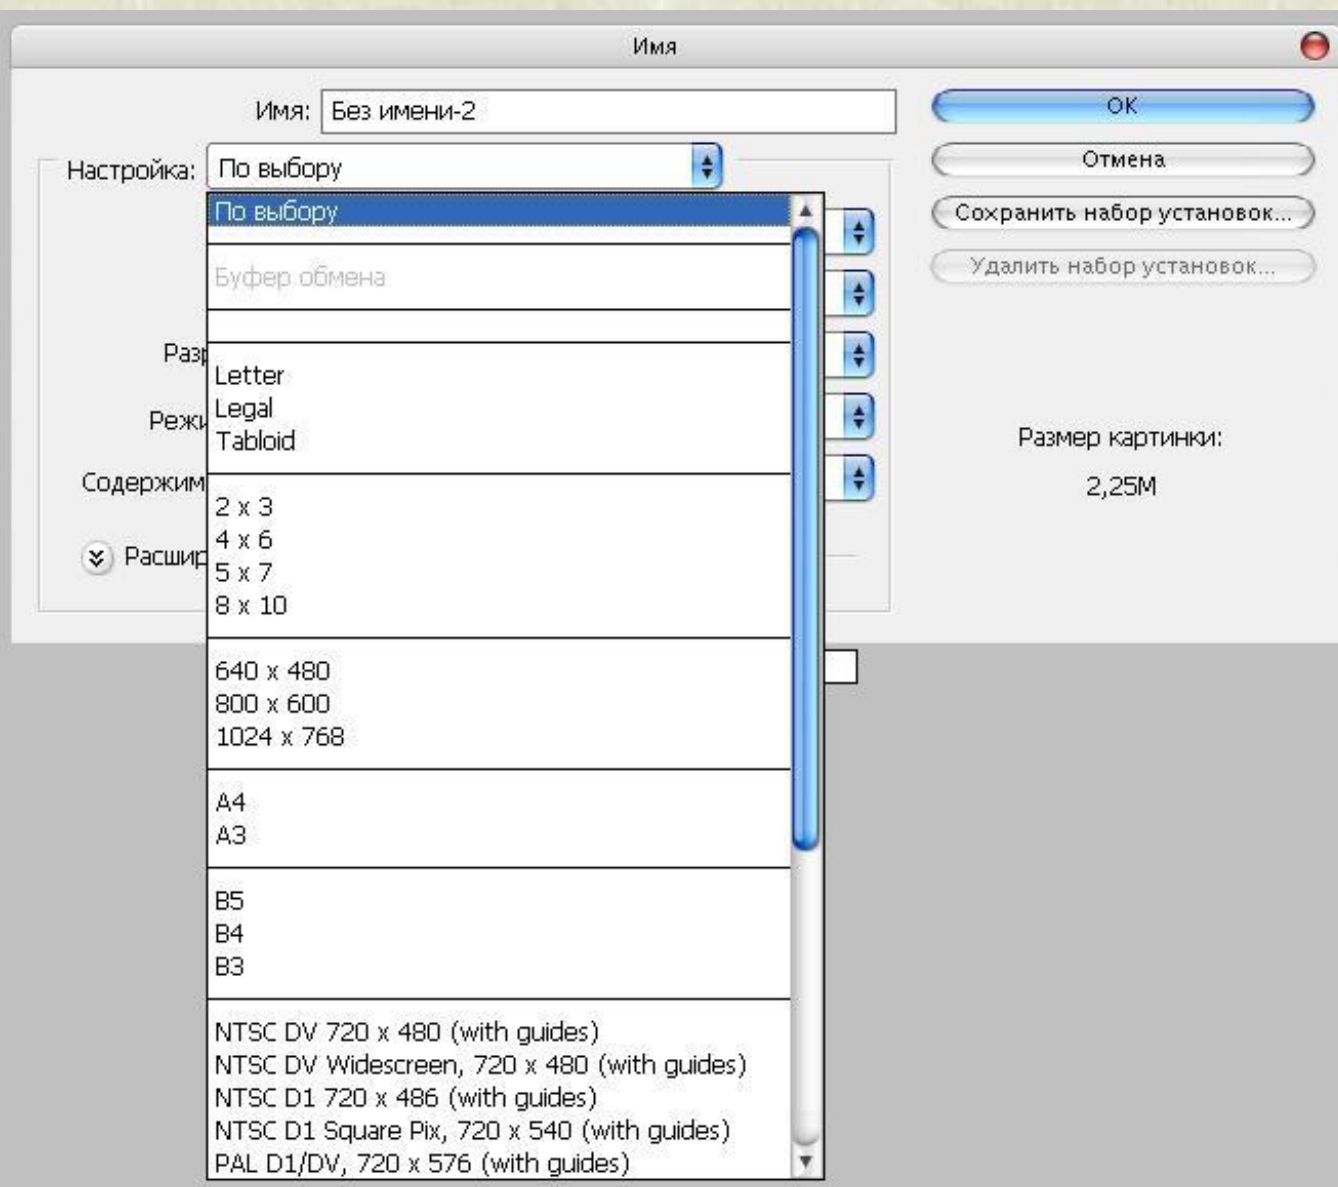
Имя

Имя: Без имени-2

Настройка: По выбору

По выбору

Буфер обмена

Letter
Legal
Tabloid

2 x 3
4 x 6
5 x 7
8 x 10

640 x 480
800 x 600
1024 x 768

A4
A3

B5
B4
B3

NTSC DV 720 x 480 (with guides)
NTSC DV Widescreen, 720 x 480 (with guides)
NTSC D1 720 x 486 (with guides)
NTSC D1 Square Pix, 720 x 540 (with guides)
PAL D1/DV, 720 x 576 (with guides)

Раз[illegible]

Реж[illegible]

Содержим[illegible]

Расшир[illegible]

OK

Отмена

Сохранить набор установок...

Удалить набор установок...

Размер картинки:

2,25M